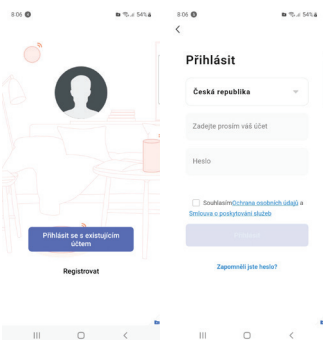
8:06 54%

Přihlásit se s existujícím účtem

Registrovat

8:06 54%

<

Přihlásit

Česká republika

Zadejte prosím váš účet

Heslo

Souhlasím Ochrana osobních údajů a Smlouva o poskytování služeb

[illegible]

Zapomněli jste heslo?